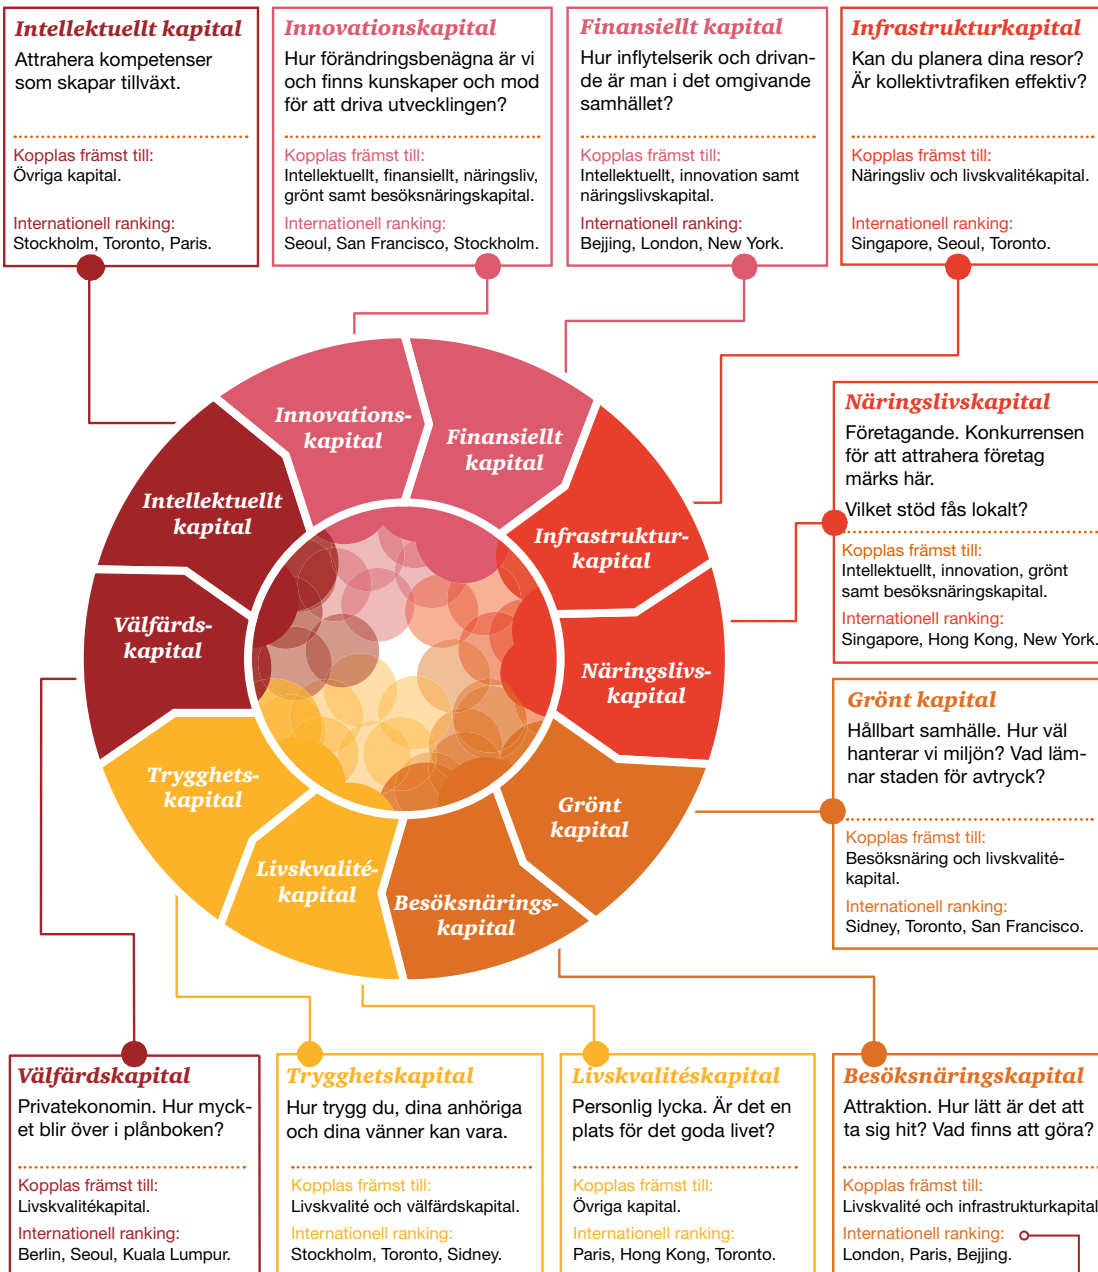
Intellektuellt kapital
Attrahera kompetenser som skapar tillväxt.

Kopplas främst till:
Övriga kapital.

Internationell ranking:
Stockholm, Toronto, Paris.

Innovationskapital
Hur förändringsbenägna är vi och finns kunskaper och mod för att driva utvecklingen?

Kopplas främst till:
Intellektuellt, finansiellt, näringsliv, grönt samt besöksnäringskapital.

Internationell ranking:
Seoul, San Francisco, Stockholm.

Finansiellt kapital
Hur inflytelserik och drivande är man i det omgivande samhället?

Kopplas främst till:
Intellektuellt, innovation samt näringslivskapital.

Internationell ranking:
Bejjing, London, New York.

Infrastrukturkapital
Kan du planera dina resor? Är kollektivtrafiken effektiv?

Kopplas främst till:
Näringsliv och livskvalitékapital.

Internationell ranking:
Singapore, Seoul, Toronto.

Innovations-kapital

Finansiellt kapital

Intellektuellt kapital

Infrastruktur-kapital

Välfärds-kapital

Näringslivs-kapital

Trygghets-kapital

Grönt kapital

Livskvalité-kapital

Besöksnärings-kapital

Näringslivskapital
Företagande. Konkurrensen för att attrahera företag märks här.

Vilket stöd fås lokalt?

Kopplas främst till:
Intellektuellt, innovation, grönt samt besöksnäringskapital.

Internationell ranking:
Singapore, Hong Kong, New York.

Grönt kapital
Hållbart samhälle. Hur väl hanterar vi miljön? Vad lämnar staden för avtryck?

Kopplas främst till:
Besöksnäring och livskvalitékapital.

Internationell ranking:
Sidney, Toronto, San Francisco.

Välfärdskapital
Privatekonomin. Hur mycket blir över i plånboken?

Kopplas främst till:
Livskvalitékapital.

Internationell ranking:
Berlin, Seoul, Kuala Lumpur.

Trygghetskapital
Hur trygg du, dina anhöriga och dina vänner kan vara.

Kopplas främst till:
Livskvalité och välfärdskapital.

Internationell ranking:
Stockholm, Toronto, Sidney.

Livskvalitéskapital
Personlig lycka. Är det en plats för det goda livet?

Kopplas främst till:
Övriga kapital.

Internationell ranking:
Paris, Hong Kong, Toronto.

Besöksnäringskapital
Attraktion. Hur lätt är det att ta sig hit? Vad finns att göra?

Kopplas främst till:
Livskvalité och infrastrukturkapital

Internationell ranking:
London, Paris, Bejjing.